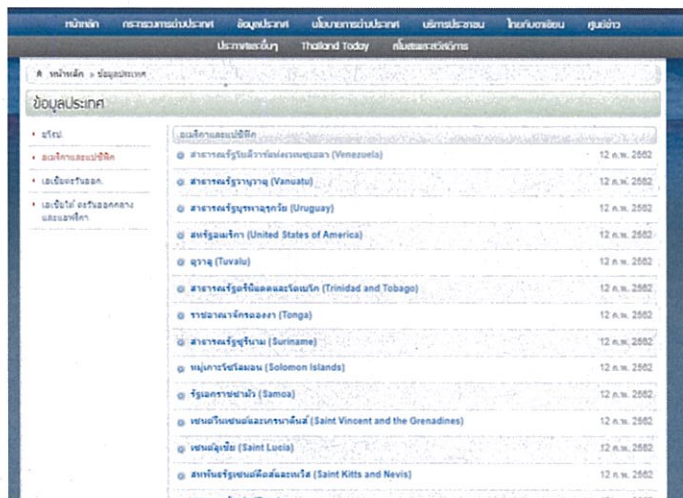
หน้าหลัก กระทรวงการต่างประเทศ ข้อมูลประเทศ นโยบายการต่างประเทศ บริการประชาชน ไทยกับอาเซียน ศูนย์ข่าว
ประกาศอื่นๆ Thailand Today กลุ่มสหภาพสวัสดิการ

หน้าหลัก » ข้อมูลประเทศ

ข้อมูลประเทศ

• ยุโรป
• อเมริกาและแปซิฟิก
• เอเชียตะวันออก
• เอเชียใต้ ตะวันออกกลาง และแอฟริกา

อเมริกาและแปซิฟิก

สาธารณรัฐโบลีวาร์แห่งเวเนซุเอลา (Venezuela) 12 ก.พ. 2562
สาธารณรัฐวานูอาตู (Vanuatu) 12 ก.พ. 2562
สาธารณรัฐบูรพาอุรุกวัย (Uruguay) 12 ก.พ. 2562
สหรัฐอเมริกา (United States of America) 12 ก.พ. 2562
ตูวาลู (Tuvalu) 12 ก.พ. 2562
สาธารณรัฐตรินิแดดและโตเบโก (Trinidad and Tobago) 12 ก.พ. 2562
ราชอาณาจักรตองงา (Tonga) 12 ก.พ. 2562
สาธารณรัฐซูรินาม (Suriname) 12 ก.พ. 2562
หมู่เกาะโซโลมอน (Solomon Islands) 12 ก.พ. 2562
รัฐเอกราชซามัว (Samoa) 12 ก.พ. 2562
เซนต์วินเซนต์และเกรนาดีนส์ (Saint Vincent and the Grenadines) 12 ก.พ. 2562
เซนต์ลูเซีย (Saint Lucia) 12 ก.พ. 2562
สหพันธรัฐเซนต์คิตส์และเนวิส (Saint Kitts and Nevis) 12 ก.พ. 2562